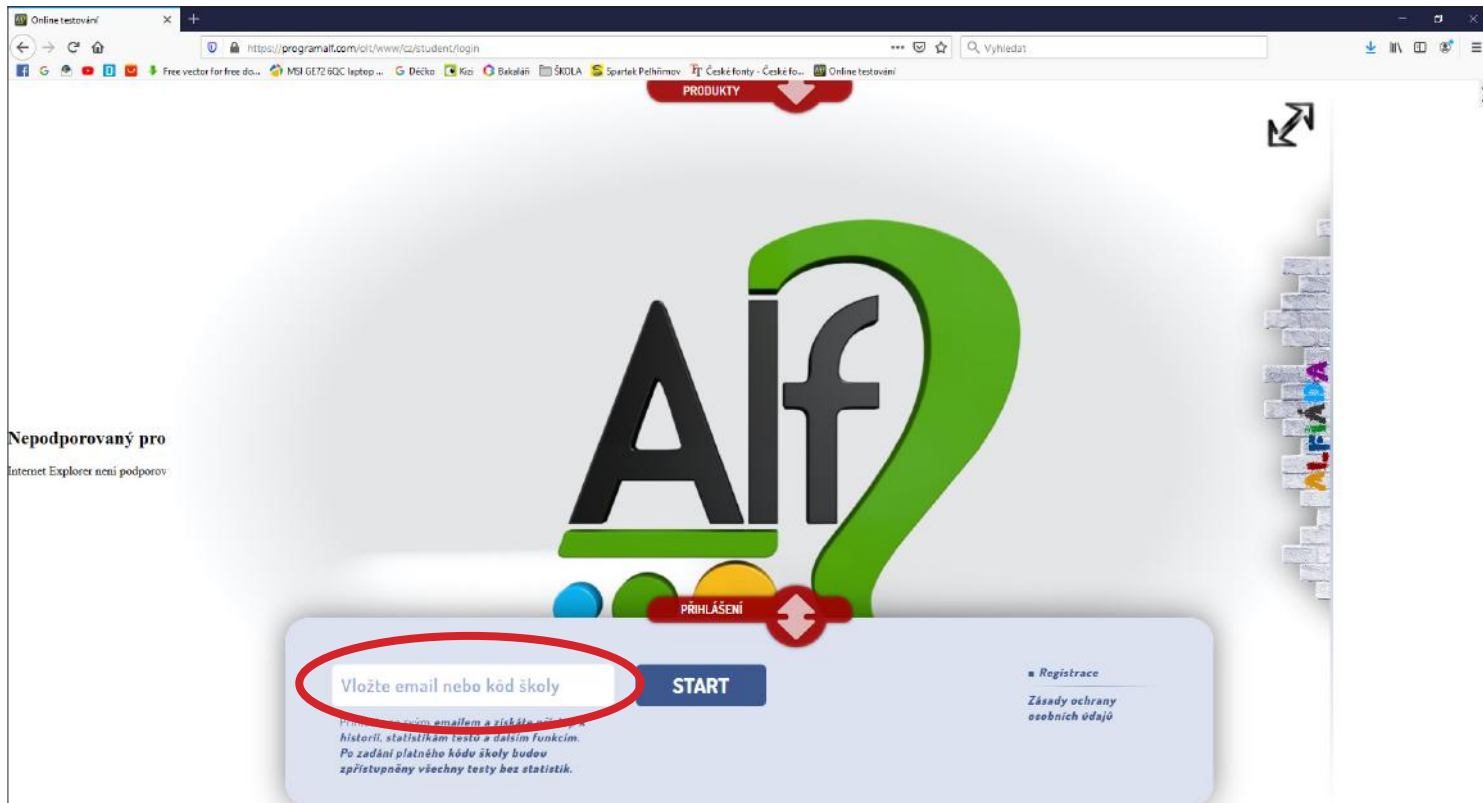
Online testování
https://programalf.com/olt/www/cz/student/login
Vyhledat
Free vector for free do... MSI GE72 6QC laptop ... Déčko Kizi Bakaláři ŠKOLA Spartak Pelhřimov České fonty - České fo... Online testování
PRODUKTY

Alf

ALFIÁDA

Nepodporovaný pro

Internet Explorer není podporov

PŘIHLÁŠENÍ

Vložte email nebo kód školy
START

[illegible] svým emailem a získáte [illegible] historii, statistikám testů a dalším funkcím. Po zadání platného kódu školy budou zpřístupněny všechny testy bez statistik.

Registrace
Zásady ochrany osobních údajů